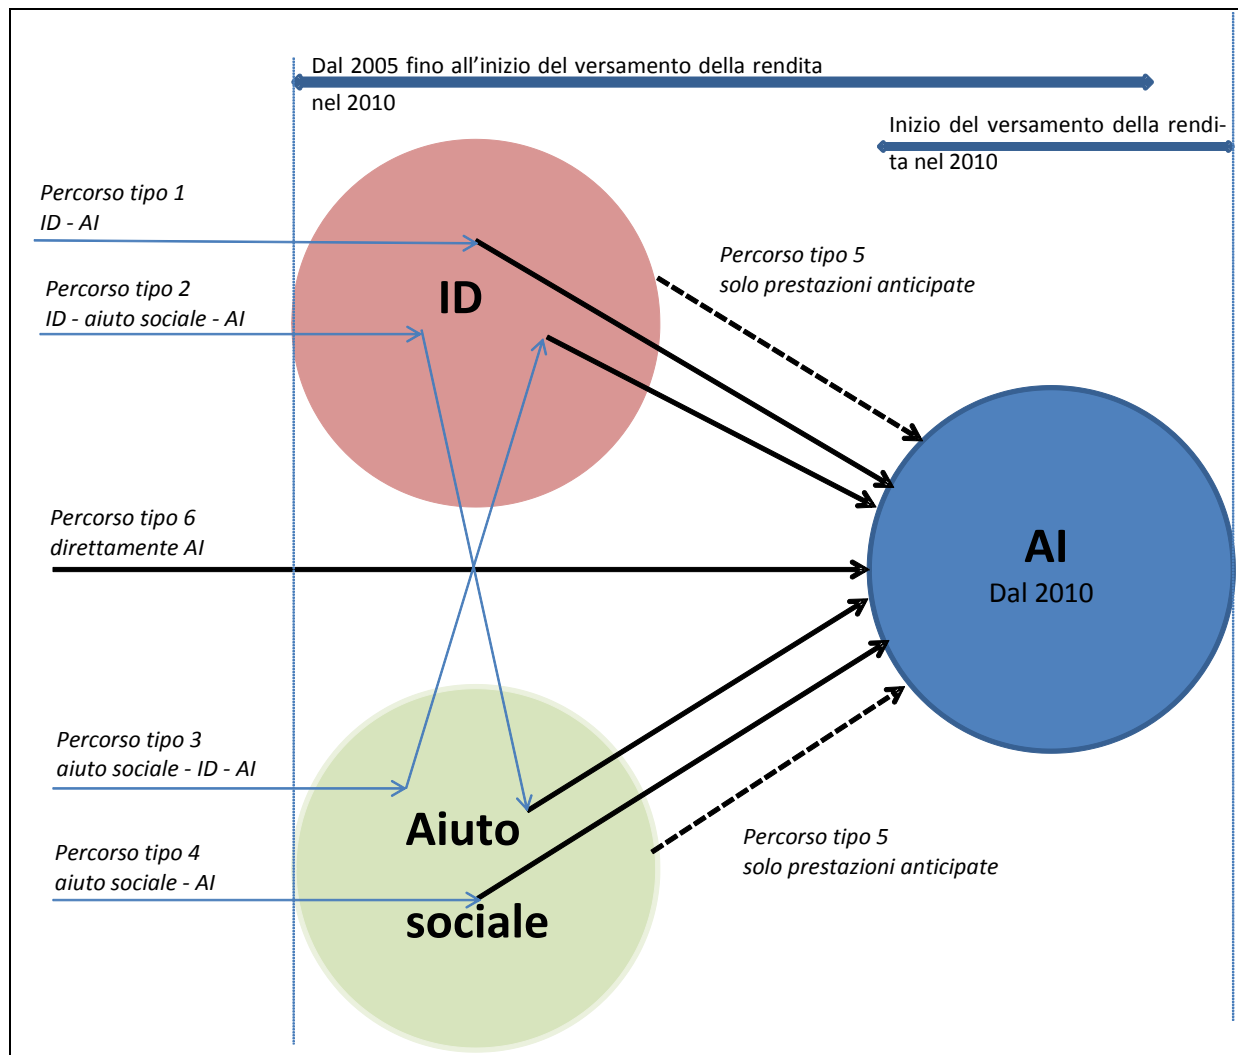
Dal 2005 fino all’inizio del versamento della rendita nel 2010

Inizio del versamento della rendita nel 2010

Percorso tipo 1
ID - AI

Percorso tipo 2
ID - aiuto sociale - AI

ID

Percorso tipo 5
solo prestazioni anticipate

Percorso tipo 6
direttamente AI

AI
Dal 2010

Percorso tipo 3
aiuto sociale - ID - AI

Percorso tipo 4
aiuto sociale - AI

Aiuto sociale

Percorso tipo 5
solo prestazioni anticipate